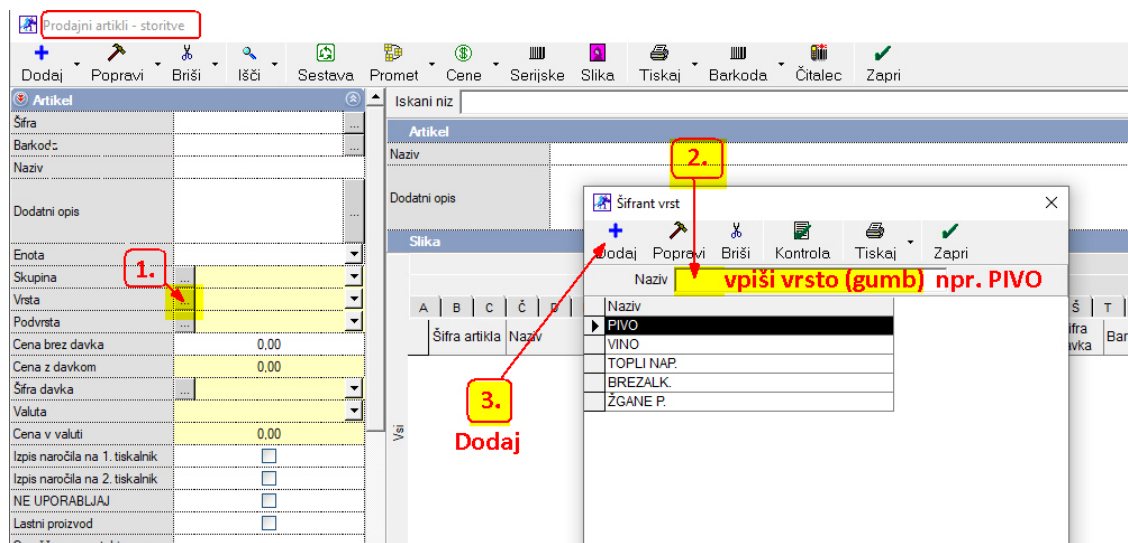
Prodajni artikli - storitve

Dodaj | Popravi | Briši | Išči | Sestava | Promet | Cene | Serijske | Slika | Tiskaj | Barkoda | Čitalec | Zapri

Artikel

Šifra

Barkoda

Naziv

Dodatni opis

Enota

Skupina

Vrsta

Podvrsta

Cena brez davka 0,00

Cena z davkom 0,00

Šifra davka

Valuta

Cena v valuti 0,00

Izpis naročila na 1. tiskalnik

Izpis naročila na 2. tiskalnik

NE UPORABLJAJ

Lastni proizvod

Iskani niz

Artikel

Naziv

Dodatni opis

Slika

A | B | C | Č | D

Šifra artikla | Naziv

Š | T

Šifra davka | Bar

Vsi

1.

2.

3.

Dodaj

Šifrant vrst

Dodaj | Popravi | Briši | Kontrola | Tiskaj | Zapri

Naziv

vpiši vrsto (gumb) npr. PIVO

| Naziv |
|---|
| PIVO |
| VINO |
| TOPLI NAP. |
| BREZALK. |
| ŽGANE P. |